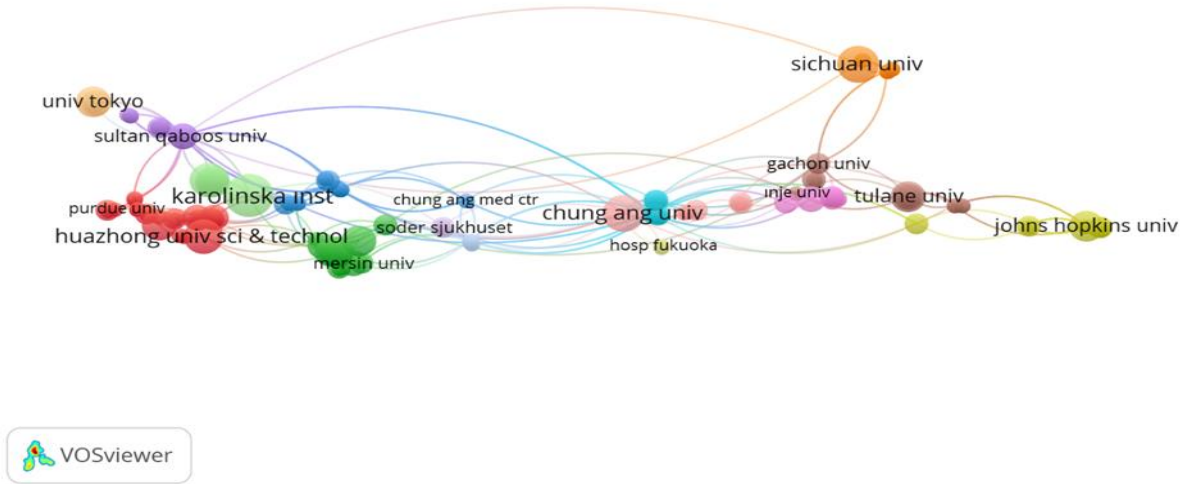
sichuan univ

univ tokyo

sultan qaboos univ

gachon univ

karolinska inst

chung ang med ctr

inje univ

tulane univ

purdue univ

chung ang univ

johns hopkins univ

huazhong univ sci & technol

soder sjukhuset

hosp fukuoka

mersin univ

VOSviewer